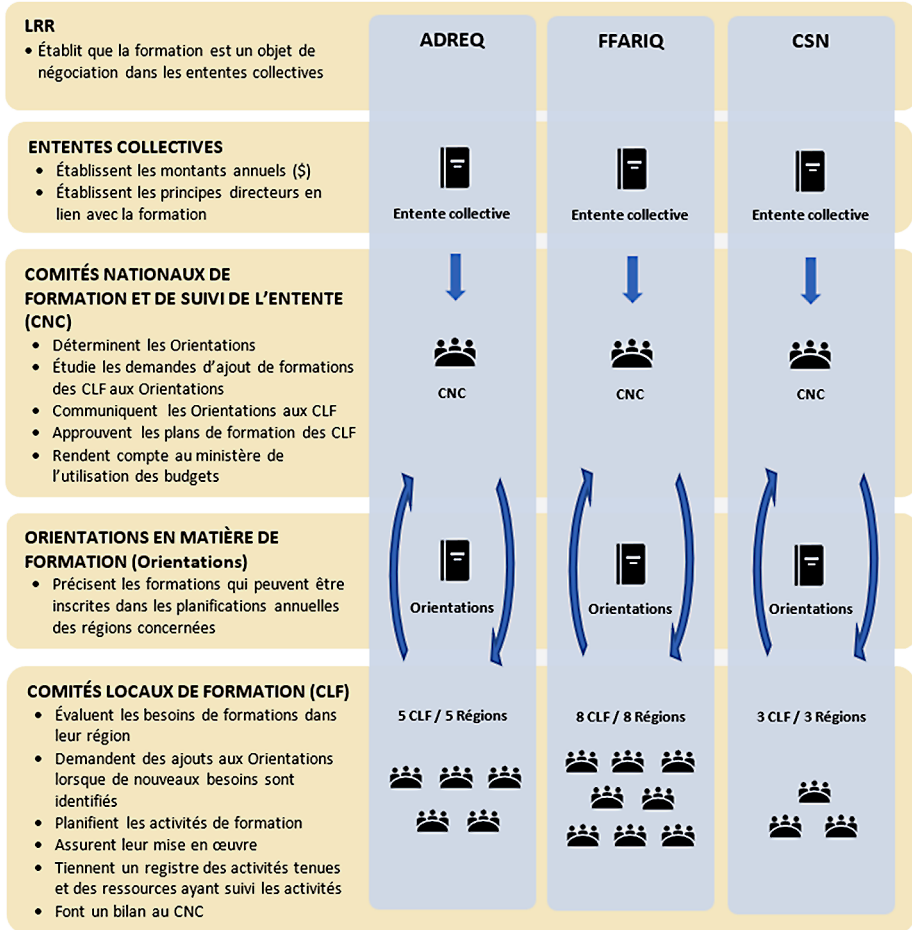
LRR
• Établit que la formation est un objet de négociation dans les ententes collectives

ENTENTES COLLECTIVES
• Établissent les montants annuels ($)
• Établissent les principes directeurs en lien avec la formation

COMITÉS NATIONAUX DE FORMATION ET DE SUIVI DE L'ENTENTE (CNC)
• Déterminent les Orientations
• Étudie les demandes d'ajout de formations des CLF aux Orientations
• Communiquent les Orientations aux CLF
• Approuvent les plans de formation des CLF
• Rendent compte au ministère de l'utilisation des budgets

ORIENTATIONS EN MATIÈRE DE FORMATION (Orientations)
• Précisent les formations qui peuvent être inscrites dans les planifications annuelles des régions concernées

COMITÉS LOCAUX DE FORMATION (CLF)
• Évaluent les besoins de formations dans leur région
• Demandent des ajouts aux Orientations lorsque de nouveaux besoins sont identifiés
• Planifient les activités de formation
• Assurent leur mise en œuvre
• Tiennent un registre des activités tenues et des ressources ayant suivi les activités
• Font un bilan au CNC

ADREQ
Entente collective
CNC
Orientations
5 CLF / 5 Régions

FFARIQ
Entente collective
CNC
Orientations
8 CLF / 8 Régions

CSN
Entente collective
CNC
Orientations
3 CLF / 3 Régions